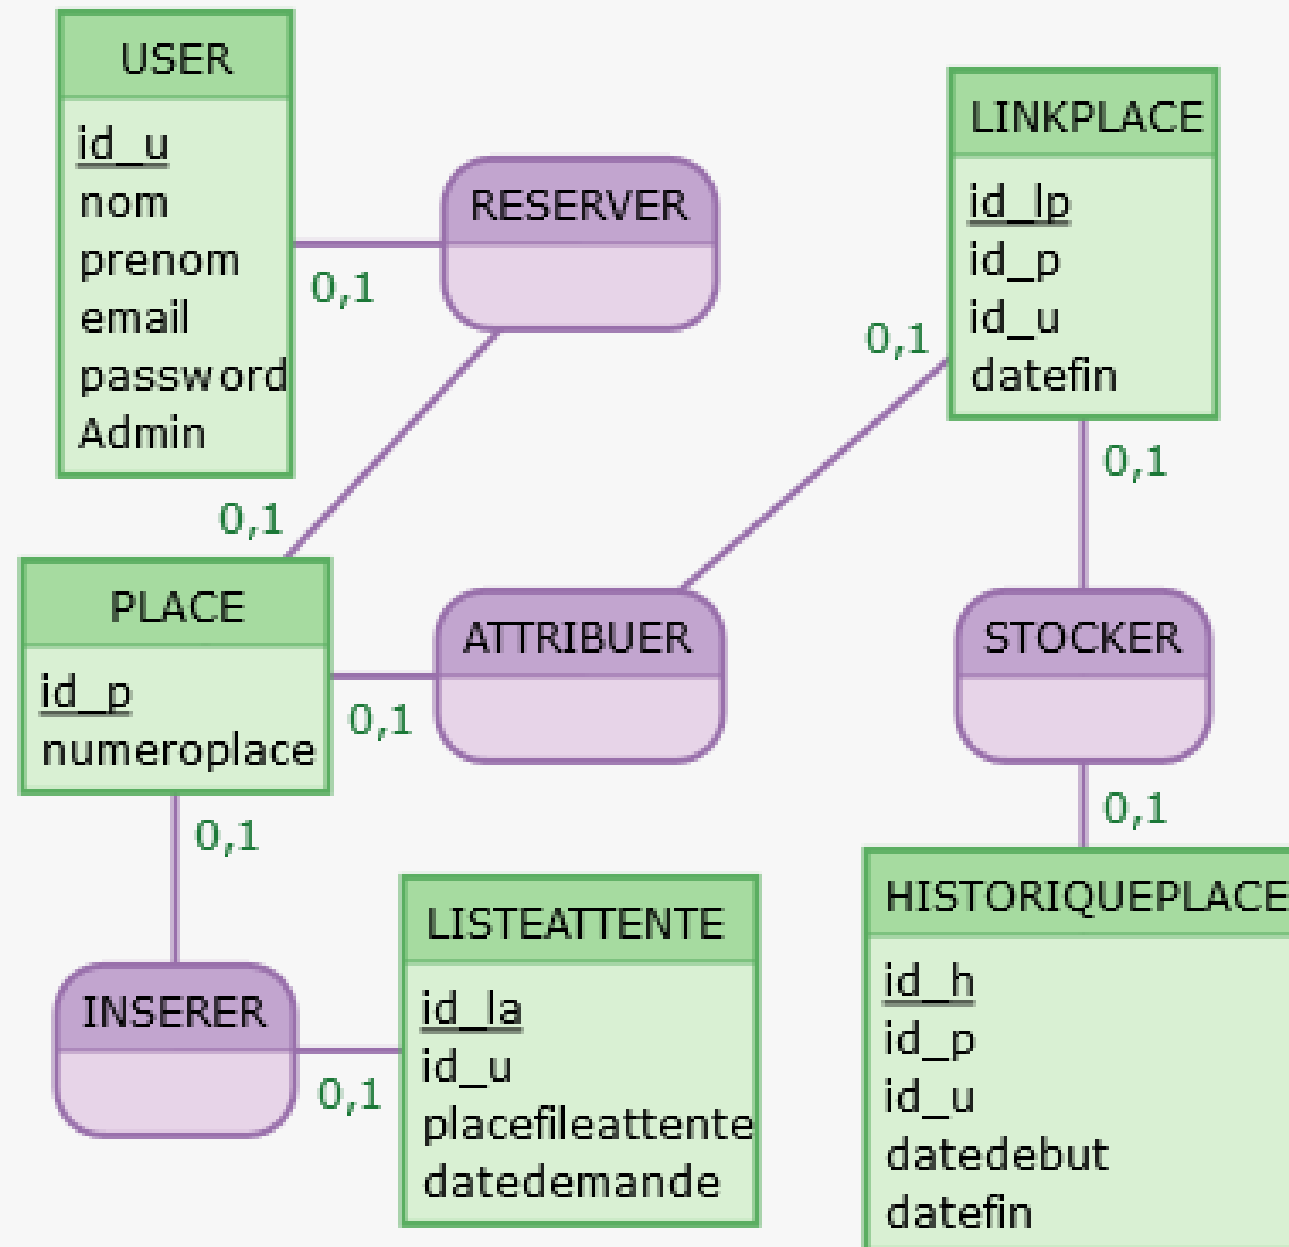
USER
id_u
nom
prenom
email
password
Admin

RESERVER

0,1

0,1

LINKPLACE
id_lp
id_p
id_u
datefin

0,1

0,1

PLACE
id_p
numeroplace

ATTRIBUER

0,1

STOCKER

0,1

0,1

HISTORIQUEPLACE
id_h
id_p
id_u
datedebut
datefin

INSERER

0,1

LISTEATTENTE
id_la
id_u
placefileattente
datedemande